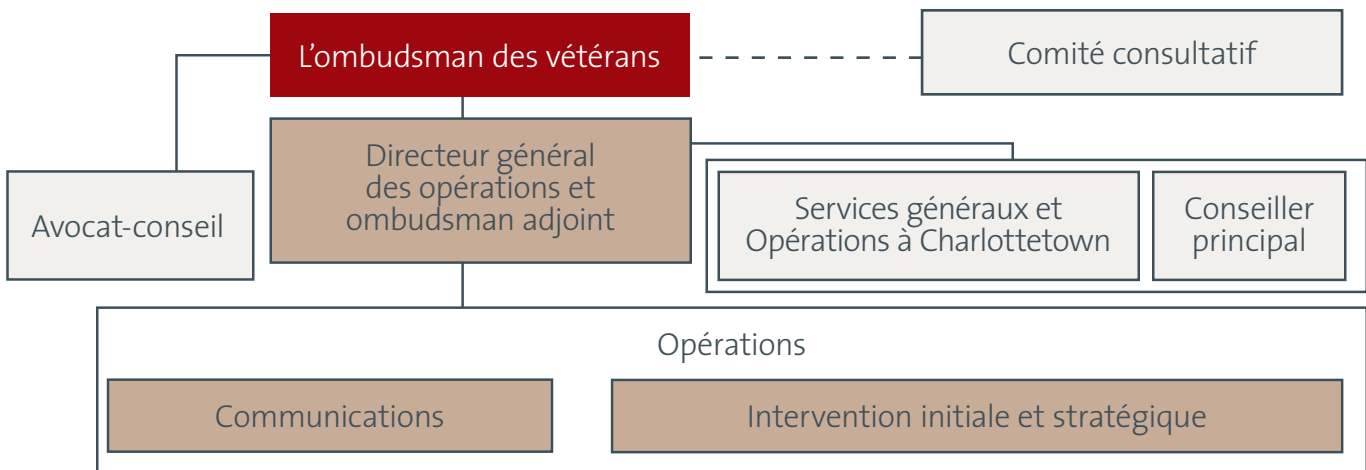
L’ombudsman des vétérans

Comité consultatif

Avocat-conseil

Directeur général des opérations et ombudsman adjoint

Services généraux et Opérations à Charlottetown

Conseiller principal

Opérations

Communications

Intervention initiale et stratégique